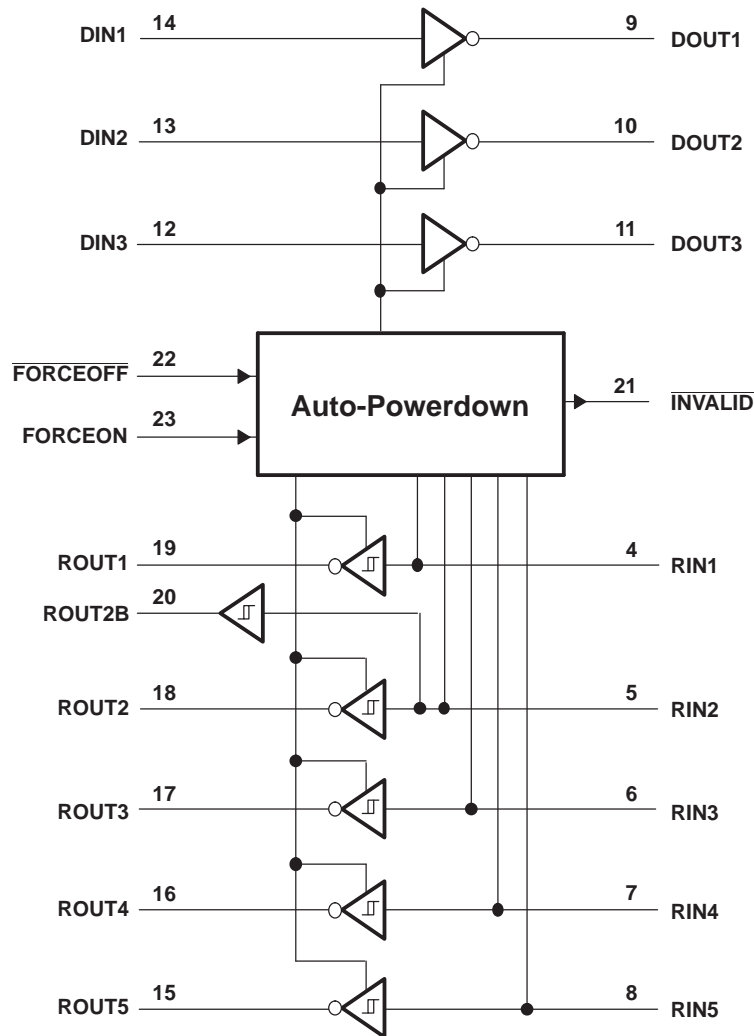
DIN1 14
9 DOUT1
DIN2 13
10 DOUT2
DIN3 12
11 DOUT3
$\overline{\text{FORCEOFF}}$ 22
FORCEON 23
Auto-Powerdown
21 $\overline{\text{INVALID}}$
ROUT1 19
4 RIN1
ROUT2B 20
ROUT2 18
5 RIN2
ROUT3 17
6 RIN3
ROUT4 16
7 RIN4
ROUT5 15
8 RIN5